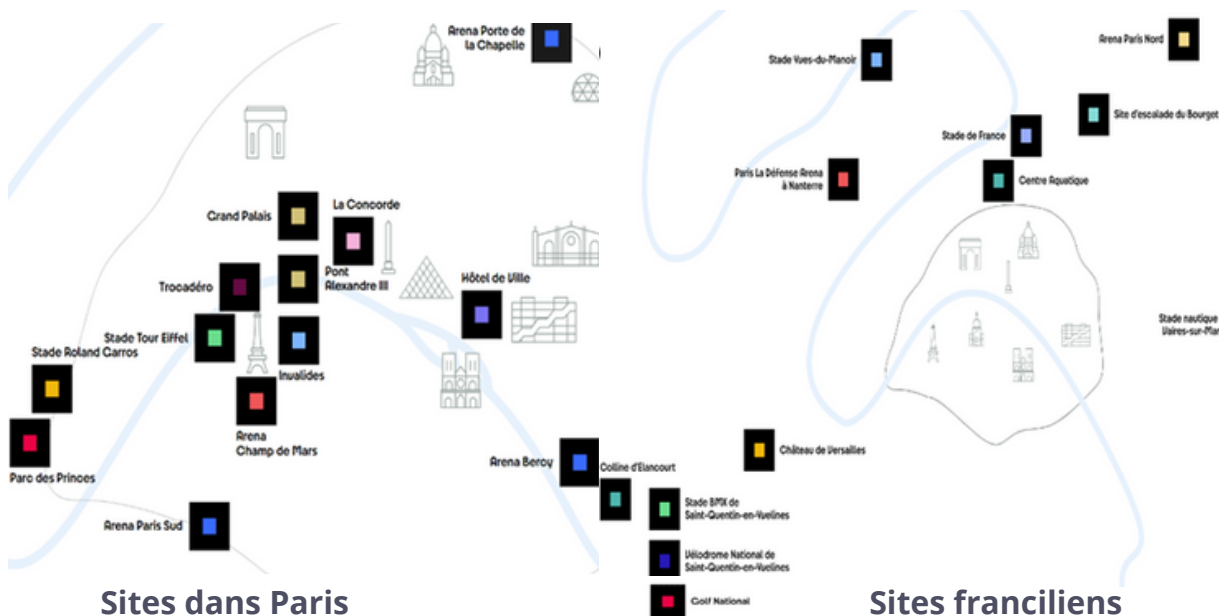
Arena Porte de la Chapelle

Grand Palais

La Concorde

Pont Alexandre III

Trocadéro

Hôtel de Ville

Stade Tour Eiffel

Invalides

Stade Roland Carros

Arena Champ de Mars

Parc des Princes

Arena Bercy

Arena Paris Sud

Sites dans Paris

Stade Yves-du-Manoir

Arena Paris Nord

Site d'escalade du Bourget

Stade de France

Paris La Défense Arena à Nanterre

Centre Aquatique

Stade nautique Vaires-sur-Mar

Château de Versailles

Colline d'Elancourt

Stade BMX de Saint-Quentin-en-Yvelines

Vélodrome National de Saint-Quentin-en-Yvelines

Golf National

Sites franciliens